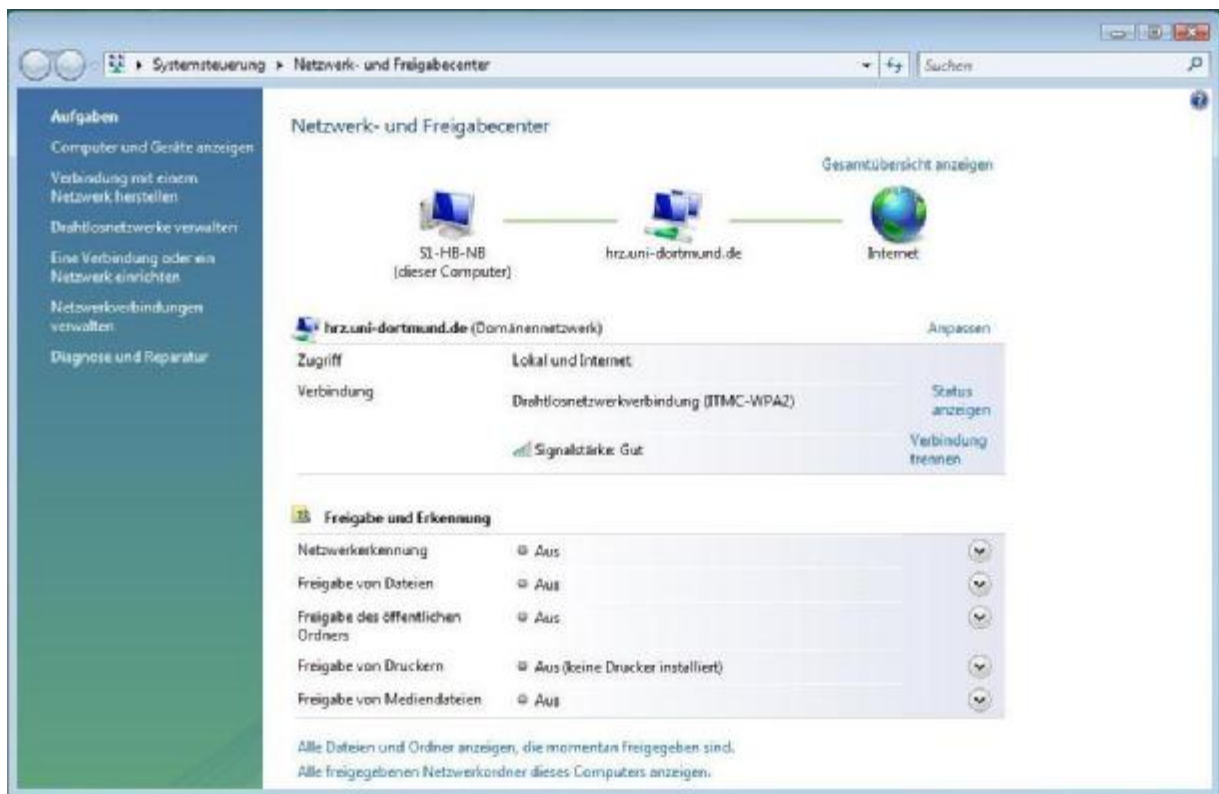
▸ Systemsteuerung ▸ Netzwerk- und Freigabecenter

Suchen

Aufgaben

Computer und Geräte anzeigen

Verbindung mit einem Netzwerk herstellen

Drahtlosnetzwerke verwalten

Eine Verbindung oder ein Netzwerk einrichten

Netzwerkverbindungen verwalten

Diagnose und Reparatur

Netzwerk- und Freigabecenter

Gesamtübersicht anzeigen

S1-HB-NB
(dieser Computer)

hrz.uni-dortmund.de

Internet

hrz.uni-dortmund.de (Domänennetzwerk)

Anpassen

| | | |
|---|---|---|
| Zugriff | Lokal und Internet | |
| Verbindung | Drahtlosnetzwerkverbindung (ITMC-WPA2) | Status anzeigen |
| | Signalstärke: Gut | Verbindung trennen |

Freigabe und Erkennung

| | |
|---|---|
| Netzwerkerkennung | Aus |
| Freigabe von Dateien | Aus |
| Freigabe des öffentlichen Ordners | Aus |
| Freigabe von Druckern | Aus (keine Drucker installiert) |
| Freigabe von Mediendateien | Aus |

Alle Dateien und Ordner anzeigen, die momentan freigegeben sind.

Alle freigegebenen Netzwerkordner dieses Computers anzeigen.